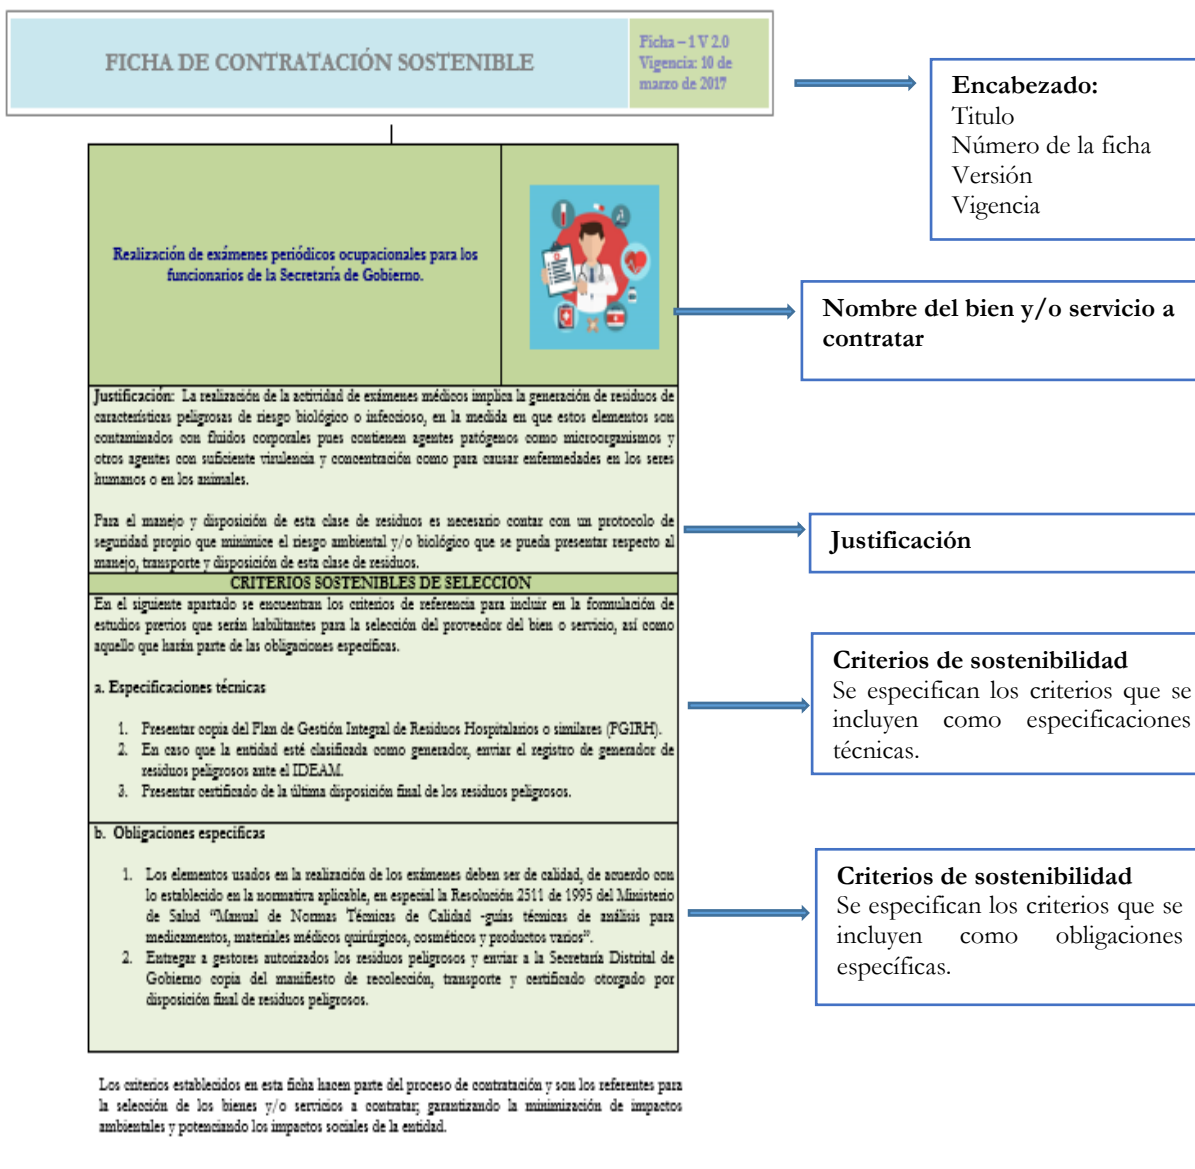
FICHA DE CONTRATACIÓN SOSTENIBLE

Ficha – 1 V 2.0
Vigencia: 10 de marzo de 2017

Encabezado:
Titulo
Número de la ficha
Versión
Vigencia

Realización de exámenes periódicos ocupacionales para los funcionarios de la Secretaría de Gobierno.

Nombre del bien y/o servicio a contratar

Justificación: La realización de la actividad de exámenes médicos implica la generación de residuos de características peligrosas de riesgo biológico o infeccioso, en la medida en que estos elementos son contaminados con fluidos corporales pues contienen agentes patógenos como microorganismos y otros agentes con suficiente virulencia y concentración como para causar enfermedades en los seres humanos o en los animales.

Para el manejo y disposición de esta clase de residuos es necesario contar con un protocolo de seguridad propio que minimice el riesgo ambiental y/o biológico que se pueda presentar respecto al manejo, transporte y disposición de esta clase de residuos.

Justificación

CRITERIOS SOSTENIBLES DE SELECCION

En el siguiente apartado se encuentran los criterios de referencia para incluir en la formulación de estudios previos que serán habilitantes para la selección del proveedor del bien o servicio, así como aquello que harán parte de las obligaciones específicas.

a. Especificaciones técnicas

1. Presentar copia del Plan de Gestión Integral de Residuos Hospitalarios o similares (PGIRH).
2. En caso que la entidad esté clasificada como generador, enviar el registro de generador de residuos peligrosos ante el IDEAM.
3. Presentar certificado de la última disposición final de los residuos peligrosos.

Criterios de sostenibilidad
Se especifican los criterios que se incluyen como especificaciones técnicas.

b. Obligaciones específicas

1. Los elementos usados en la realización de los exámenes deben ser de calidad, de acuerdo con lo establecido en la normativa aplicable, en especial la Resolución 2511 de 1995 del Ministerio de Salud "Manual de Normas Técnicas de Calidad -guías técnicas de análisis para medicamentos, materiales médicos quirúrgicos, cosméticos y productos varios".
2. Entregar a gestores autorizados los residuos peligrosos y enviar a la Secretaría Distrital de Gobierno copia del manifiesto de recolección, transporte y certificado otorgado por disposición final de residuos peligrosos.

Criterios de sostenibilidad
Se especifican los criterios que se incluyen como obligaciones específicas.

Los criterios establecidos en esta ficha hacen parte del proceso de contratación y son los referentes para la selección de los bienes y/o servicios a contratar; garantizando la minimización de impactos ambientales y potenciando los impactos sociales de la entidad.